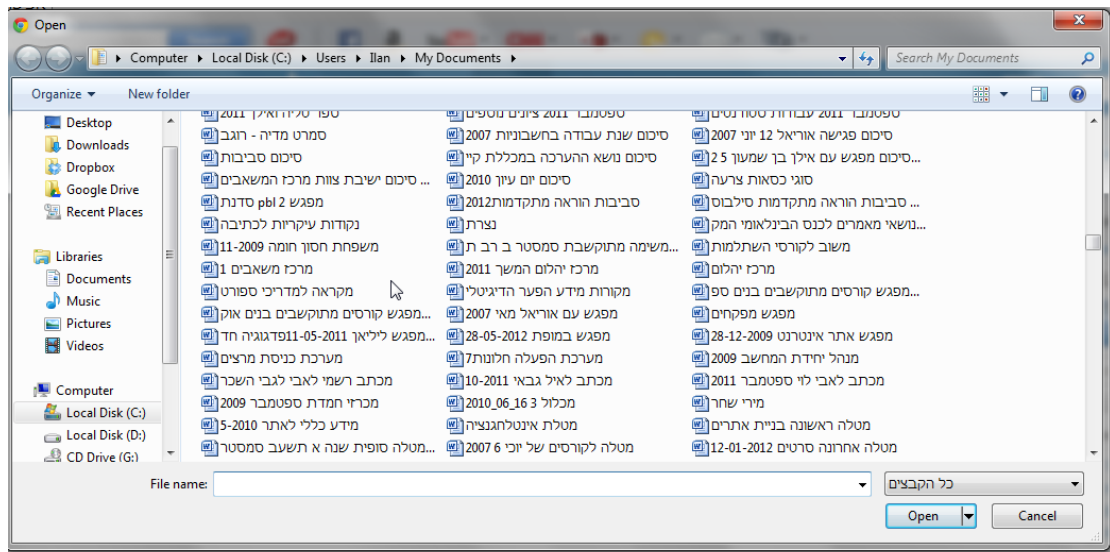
Open

Computer ▸ Local Disk (C:) ▸ Users ▸ Ilan ▸ My Documents ▸

Search My Documents

Organize ▾ New folder

Desktop
Downloads
Dropbox
Google Drive
Recent Places

Libraries
Documents
Music
Pictures
Videos

Computer
Local Disk (C:)
Local Disk (D:)
CD Drive (G:)

ספר סליה ואילן 2011
סמרט מדיה - רוגב
סיכום סביבות
סיכום ישיבת צוות מרכז המשאבים ...
מפגש 2 pbl סדנת
נקודות עיקריות לכתיבה
משפחת חסון חומה 2009-11
מרכז משאבים 1
מקראה למדריכי ספורט
מפגש קורסים מתוקשבים בנים אוק...
מפגש לייליאן 2011-05-11פדגוגיה חד...
מערכת כניסת מרצים
מכתב רשמי לאבי לגבי השכר
מכרזי חמדת ספטמבר 2009
מידע כללי לאתר 2010-5
מטלה סופית שנה א תשעב סמסטר...

ספטמבר 2011 ציונים נוספים
סיכום שנת עבודה בחשבוניות 2007
סיכום נושא ההערכה במכללת קיי
סיכום יום עיון 2010
סביבות הוראה מתקדמות2012
נצרת
משימה מתוקשבת סמסטר ב רב ת...
מרכז יהלום המשך 2011
מקורות מידע הפער הדיגיטלי
מפגש עם אוריאל מאי 2007
מפגש במופת 28-05-2012
מערכת הפעלה חלונות7
מכתב לאיל גבאי 10-2011
מכלול 3 2010_06_16
מטלת אינטלגנציה
מטלה לקורסים של יוכי 6 2007

ספטמבר 2011 עבודות סטודנטים
סיכום פגישה אוריאל 12 יוני 2007
סיכום מפגש עם אילן בן שמעון 5 2...
סוגי כסאות צרעה
סביבות הוראה מתקדמות סילבוס ...
נושאי מאמרים לכנס הבינלאומי המק...
משוב לקורסי השתלמות
מרכז יהלום
מפגש קורסים מתוקשבים בנים ספ...
מפגש מפקחים
מפגש אתר אינטרנט 28-12-2009
מנהל יחידת המחשב 2009
מכתב לאבי לוי ספטמבר 2011
מירי שחר
מטלה ראשונה בניית אתרים
מטלה אחרונה סרטים 12-01-2012

File name:
כל הקבצים
Open
Cancel